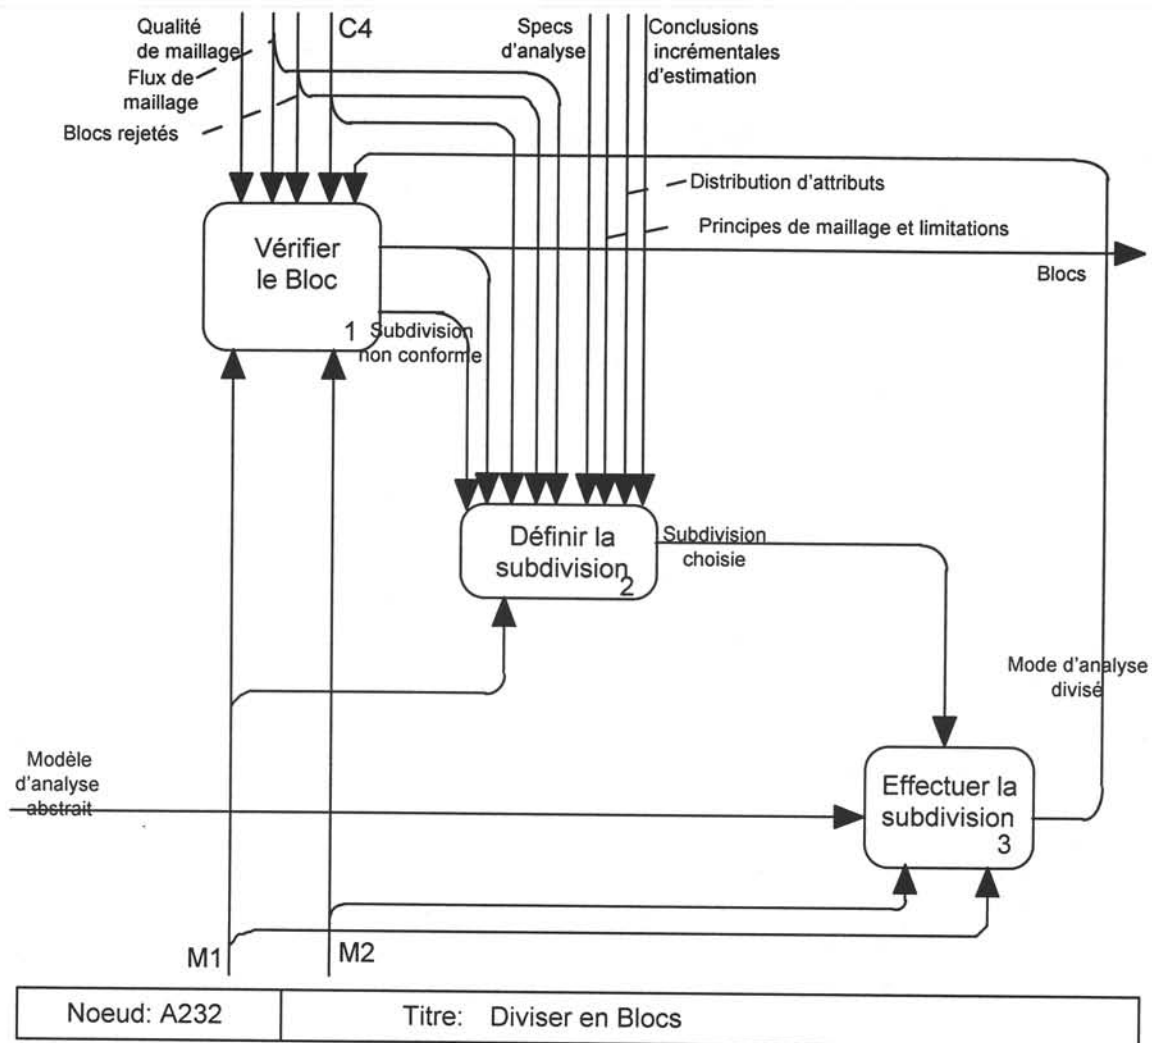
Qualité de maillage
Flux de maillage
Blocs rejetés
C4
Specs d'analyse
Conclusions incrémentales d'estimation
Distribution d'attributs
Principes de maillage et limitations
Vérifier le Bloc
1
Blocs
Subdivision non conforme
Définir la subdivision
2
Subdivision choisie
Mode d'analyse divisé
Modèle d'analyse abstrait
Effectuer la subdivision
3
M1
M2

| Noeud: A232 | Titre: Diviser en Blocs |
|---|---|